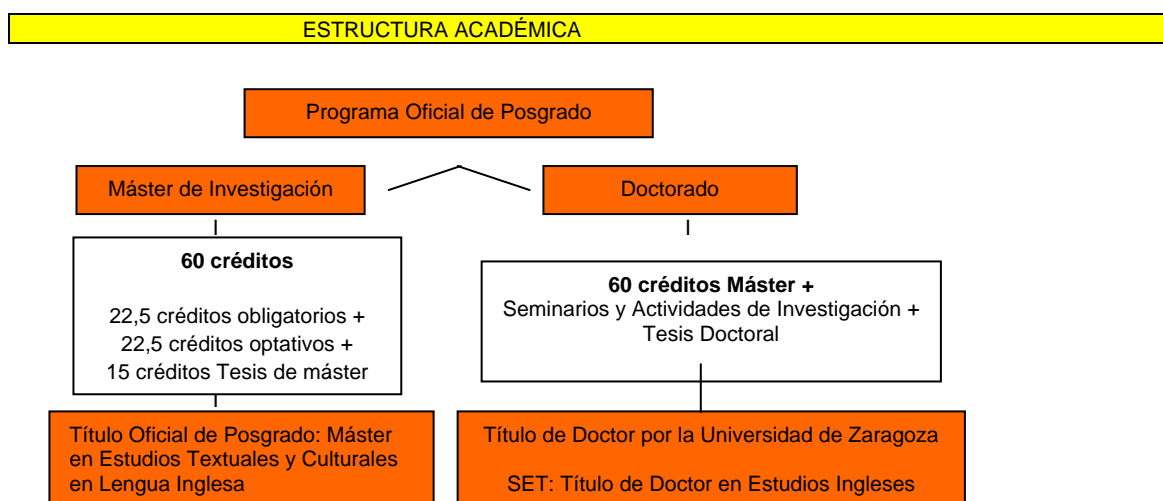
ESTRUCTURA ACADÉMICA

Programa Oficial de Posgrado

Máster de Investigación

Doctorado

**60 créditos**

22,5 créditos obligatorios +
22,5 créditos optativos +
15 créditos Tesis de máster

**60 créditos Máster +**
Seminarios y Actividades de Investigación +
Tesis Doctoral

Título Oficial de Posgrado: Máster en Estudios Textuales y Culturales en Lengua Inglesa

Título de Doctor por la Universidad de Zaragoza

SET: Título de Doctor en Estudios Ingleses